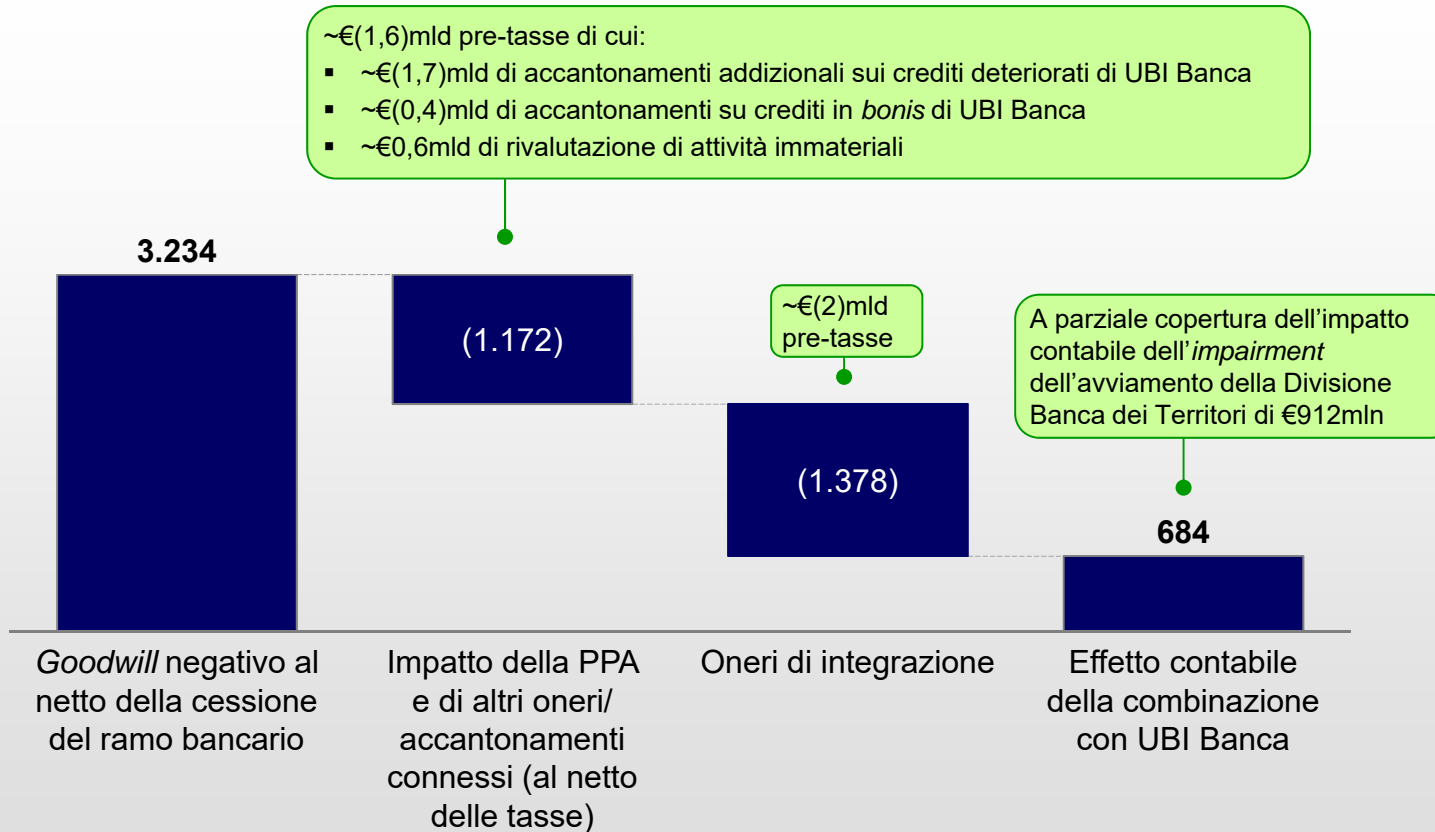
~€(1,6)mld pre-tasse di cui:

- ~€(1,7)mld di accantonamenti addizionali sui crediti deteriorati di UBI Banca
- ~€(0,4)mld di accantonamenti su crediti in bonis di UBI Banca
- ~€0,6mld di rivalutazione di attività immateriali

3.234

(1.172)

~€(2)mld pre-tasse

(1.378)

A parziale copertura dell'impatto contabile dell'impairment dell'avviamento della Divisione Banca dei Territori di €912mln

684

Goodwill negativo al netto della cessione del ramo bancario

Impatto della PPA e di altri oneri/ accantonamenti connessi (al netto delle tasse)

Oneri di integrazione

Effetto contabile della combinazione con UBI Banca